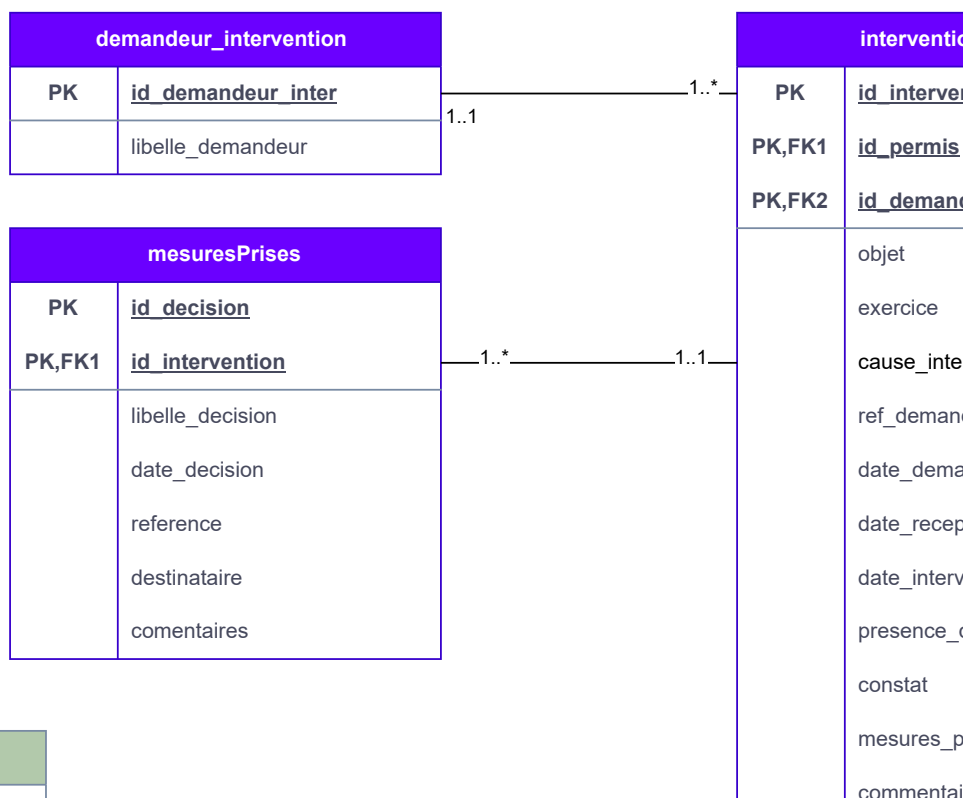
| demandeur_intervention | |
|---|---|
| PK | id_demandeur_inter |
| | libelle_demandeur |

1..1

1..*

| mesuresPrises | |
|---|---|
| PK | id_decision |
| PK,FK1 | id_intervention |
| | libelle_decision |
| | date_decision |
| | reference |
| | destinataire |
| | comentaires |

1..*

1..1

| interventio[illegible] | |
|---|---|
| PK | id_interve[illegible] |
| PK,FK1 | id_permis |
| PK,FK2 | id_demand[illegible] |
| | objet |
| | exercice |
| | cause_inte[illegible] |
| | ref_demand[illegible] |
| | date_dema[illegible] |
| | date_recep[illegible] |
| | date_interv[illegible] |
| | presence_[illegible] |
| | constat |
| | mesures_p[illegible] |
| | commentai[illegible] |